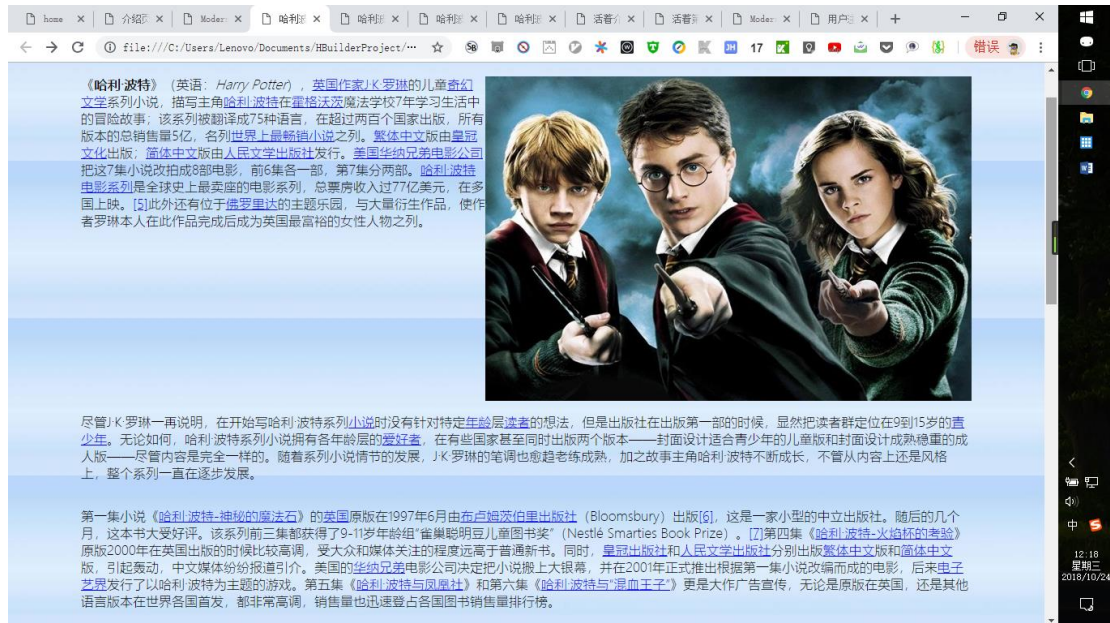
home × 介绍 × Moder × 哈利波 × 哈利波 × 哈利波 × 哈利波 × 活着 × 活着 × Moder × 用户 × +

file:///C:/Users/Lenovo/Documents/HBuilderProject/···

17

错误

《哈利·波特》（英语：Harry Potter），英国作家J·K·罗琳的儿童奇幻文学系列小说，描写主角哈利·波特在霍格沃茨魔法学校7年学习生活中的冒险故事；该系列被翻译成75种语言，在超过两百个国家出版，所有版本的总销售量5亿，名列世界上最畅销小说之列。繁体中文版由皇冠文化出版；简体中文版由人民文学出版社发行。美国华纳兄弟电影公司把这7集小说改拍成8部电影，前6集各一部，第7集分两部。哈利·波特电影系列是全球史上最卖座的电影系列，总票房收入过77亿美元，在多国上映。[5]此外还有位于佛罗里达的主题乐园，与大量衍生作品，使作者罗琳本人在此作品完成后成为英国最富裕的女性人物之列。

尽管J·K·罗琳一再说明，在开始写哈利·波特系列小说时没有针对特定年龄层读者的想法，但是出版社在出版第一部的时候，显然把读者群定位在9到15岁的青少年。无论如何，哈利·波特系列小说拥有各年龄层的爱好者，在有些国家甚至同时出版两个版本——封面设计适合青少年的儿童版和封面设计成熟稳重的成人版——尽管内容是完全一样的。随着系列小说情节的发展，J·K·罗琳的笔调也愈趋老练成熟，加之故事主角哈利·波特不断成长，不管从内容上还是风格上，整个系列一直在逐步发展。

第一集小说《哈利·波特-神秘的魔法石》的英国原版在1997年6月由布卢姆茨伯里出版社（Bloomsbury）出版[6]，这是一家小型的中立出版社。随后的几个月，这本书大受好评。该系列前三集都获得了9-11岁年龄组"雀巢聪明豆儿童图书奖"（Nestlé Smarties Book Prize）。[7]第四集《哈利·波特-火焰杯的考验》原版2000年在英国出版的时候比较高调，受大众和媒体关注的程度远高于普通新书。同时，皇冠出版社和人民文学出版社分别出版繁体中文版和简体中文版，引起轰动，中文媒体纷纷报道引介。美国的华纳兄弟电影公司决定把小说搬上大银幕，并在2001年正式推出根据第一集小说改编而成的电影，后来电子艺界发行了以哈利·波特为主题的游戏。第五集《哈利·波特与凤凰社》和第六集《哈利·波特与"混血王子"》更是大作广告宣传，无论是原版在英国，还是其他语言版本在世界各国首发，都非常高调，销售量也迅速登占各国图书销售量排行榜。

中 S
12:18
星期三
2018/10/24